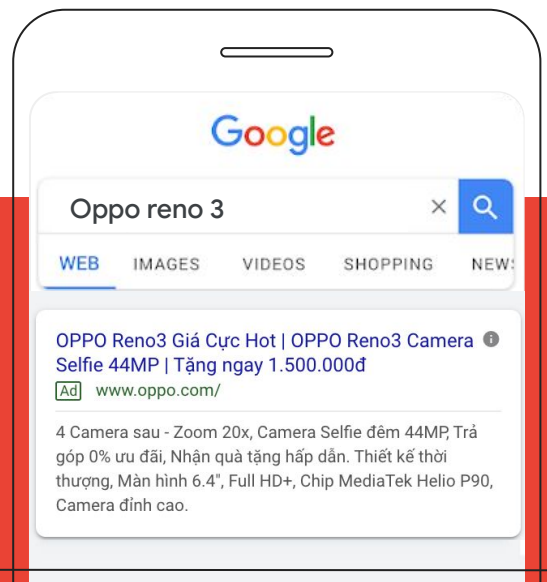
Google

Oppo reno 3

WEB IMAGES VIDEOS SHOPPING NEWS

OPPO Reno3 Giá Cực Hot | OPPO Reno3 Camera Selfie 44MP | Tặng ngay 1.500.000đ

Ad www.oppo.com/

4 Camera sau - Zoom 20x, Camera Selfie đêm 44MP, Trả góp 0% ưu đãi, Nhận quà tặng hấp dẫn. Thiết kế thời thượng, Màn hình 6.4", Full HD+, Chip MediaTek Helio P90, Camera đỉnh cao.